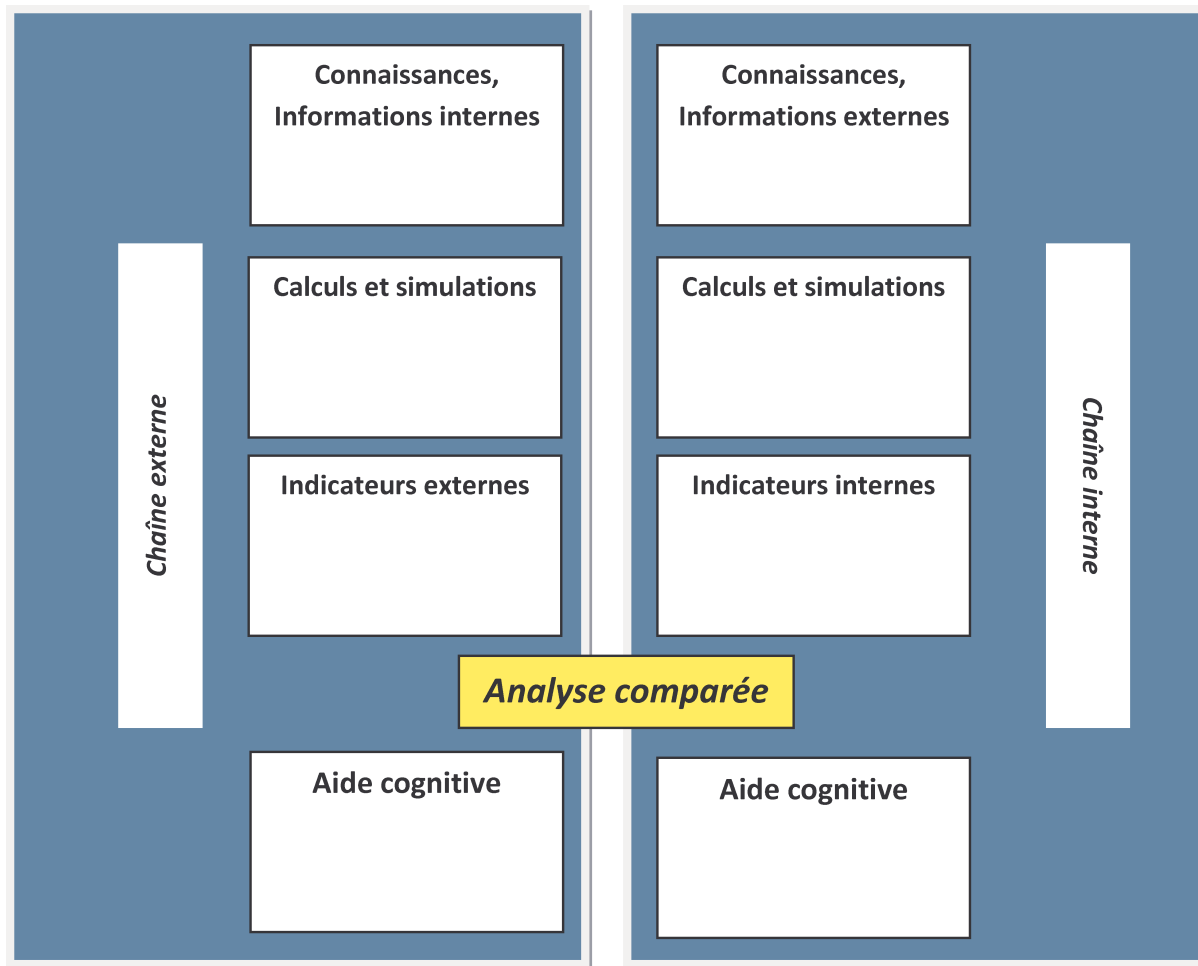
Connaissances, Informations internes

Calculs et simulations

Indicateurs externes

Chaîne externe

Aide cognitive

Connaissances, Informations externes

Calculs et simulations

Indicateurs internes

Chaîne interne

Aide cognitive

Analyse comparée